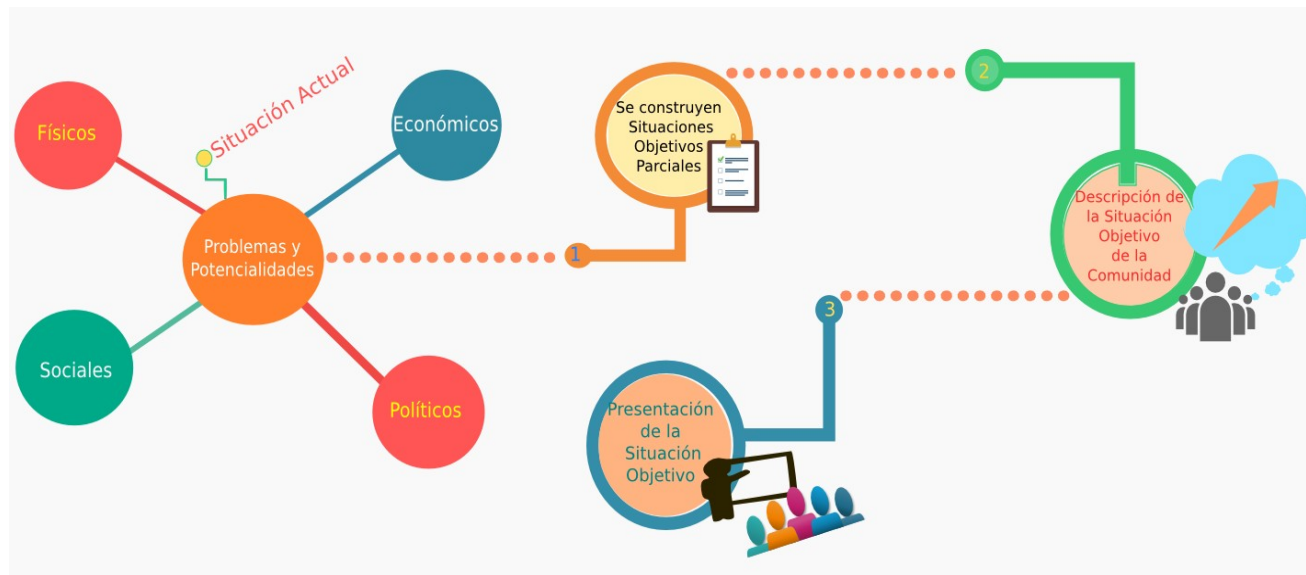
Situación Actual

Físicos

Económicos

Problemas y Potencialidades

Sociales

Políticos

1

Se construyen Situaciones Objetivos Parciales

2

Descripción de la Situación Objetivo de la Comunidad

3

Presentación de la Situación Objetivo